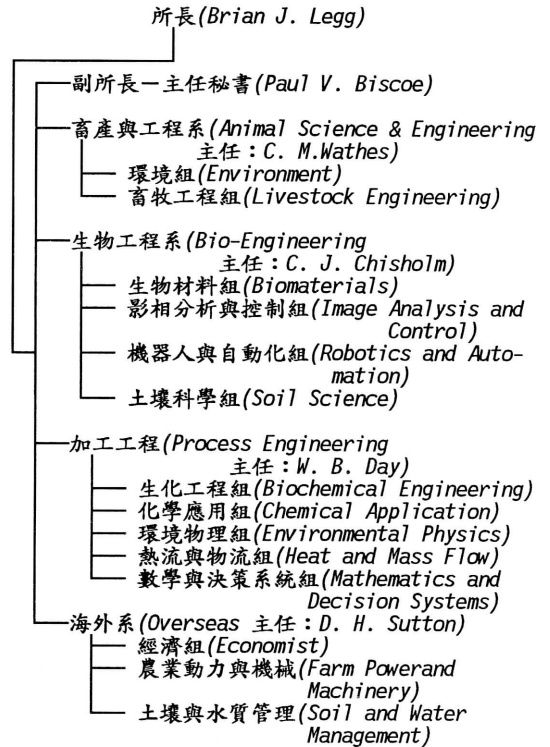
所長(Brian J. Legg)

副所長—主任秘書(Paul V. Biscoe)

畜產與工程系(Animal Science & Engineering 主任：C. M.Wathes)
環境組(Environment)
畜牧工程組(Livestock Engineering)

生物工程系(Bio-Engineering 主任：C. J. Chisholm)
生物材料組(Biomaterials)
影相分析與控制組(Image Analysis and Control)
機器人與自動化組(Robotics and Automation)
土壤科學組(Soil Science)

加工工程(Process Engineering 主任：W. B. Day)
生化工程組(Biochemical Engineering)
化學應用組(Chemical Application)
環境物理組(Environmental Physics)
熱流與物流組(Heat and Mass Flow)
數學與決策系統組(Mathematics and Decision Systems)

海外系(Overseas 主任：D. H. Sutton)
經濟組(Economist)
農業動力與機械(Farm Powerand Machinery)
土壤與水質管理(Soil and Water Management)